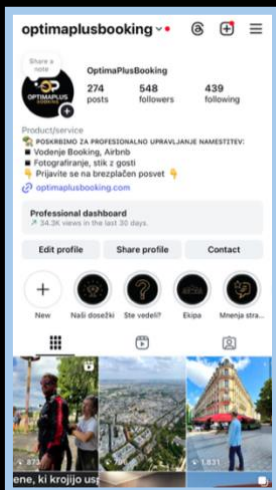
optimaplusbooking

Share a note

OptimaPlusBooking

274 posts

548 followers

439 following

Product/service

POSKRBIMO ZA PROFESIONALNO UPRAVLJANJE NAMESTITEV:

Vodenje Booking, Airbnb

Fotografiranje, stik z gosti

👇 Prijavite se na brezplačen posvet 👇

optimaplusbooking.com

Professional dashboard

34.3K views in the last 30 days.

Edit profile

Share profile

Contact

New

Naši dosežki

Ste vedeli?

Ekipa

Mnenja stra...

ene, ki krojijo usp

873

1,831